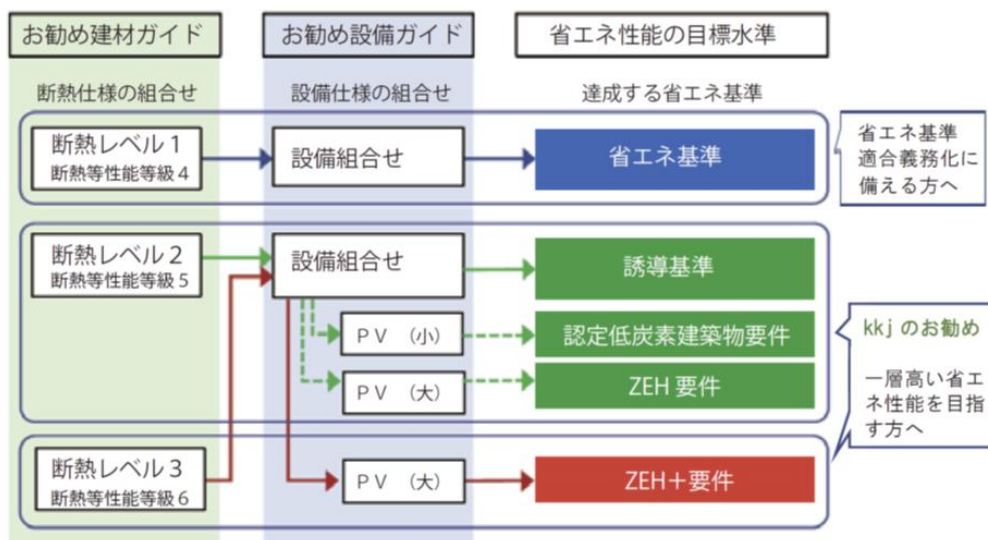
お勧め建材ガイド

断熱仕様の組合せ

お勧め設備ガイド

設備仕様の組合せ

省エネ性能の目標水準

達成する省エネ基準

断熱レベル１
断熱等性能等級４

設備組合せ

省エネ基準

省エネ基準
適合義務化に
備える方へ

断熱レベル２
断熱等性能等級５

設備組合せ

誘導基準

ＰＶ（小）

認定低炭素建築物要件

ＰＶ（大）

ZEH 要件

kkj のお勧め

一層高い省エネ性能を目指す方へ

断熱レベル３
断熱等性能等級６

ＰＶ（大）

ZEH＋要件